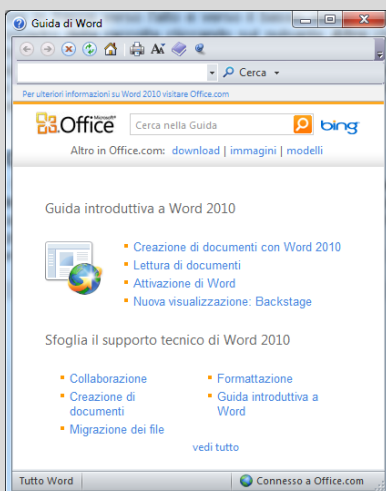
Guida di Word

Cerca

Per ulteriori informazioni su Word 2010 visitare Office.com

Microsoft Office

Cerca nella Guida

bing

Altro in Office.com: download | immagini | modelli

Guida introduttiva a Word 2010

Creazione di documenti con Word 2010
Lettura di documenti
Attivazione di Word
Nuova visualizzazione: Backstage

Sfoglia il supporto tecnico di Word 2010

Collaborazione
Creazione di documenti
Migrazione dei file
Formattazione
Guida introduttiva a Word

vedi tutto

Tutto Word

Connesso a Office.com